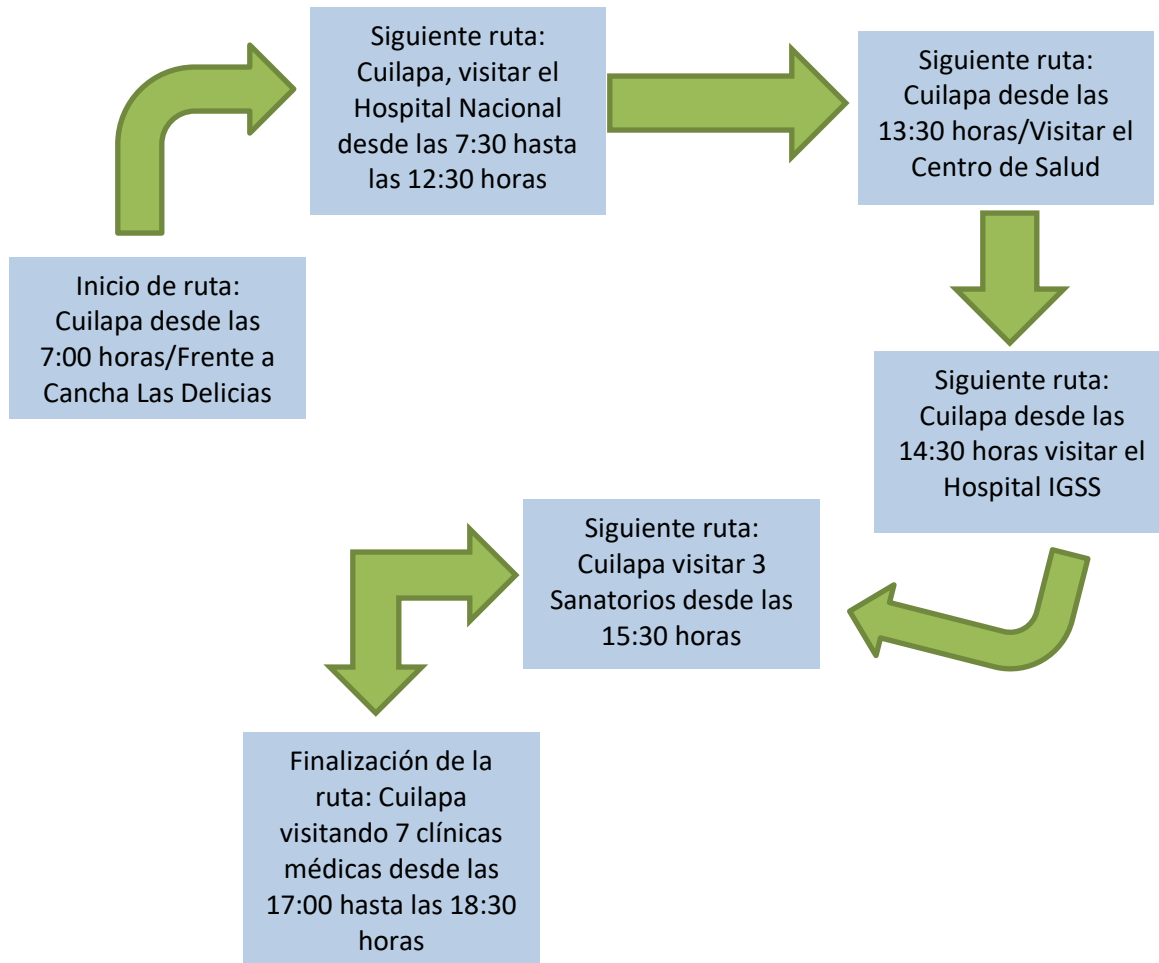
Inicio de ruta: Cuilapa desde las 7:00 horas/Frente a Cancha Las Delicias

Siguiente ruta: Cuilapa, visitar el Hospital Nacional desde las 7:30 hasta las 12:30 horas

Siguiente ruta: Cuilapa desde las 13:30 horas/Visitar el Centro de Salud

Siguiente ruta: Cuilapa desde las 14:30 horas visitar el Hospital IGSS

Siguiente ruta: Cuilapa visitar 3 Sanatorios desde las 15:30 horas

Finalización de la ruta: Cuilapa visitando 7 clínicas médicas desde las 17:00 hasta las 18:30 horas